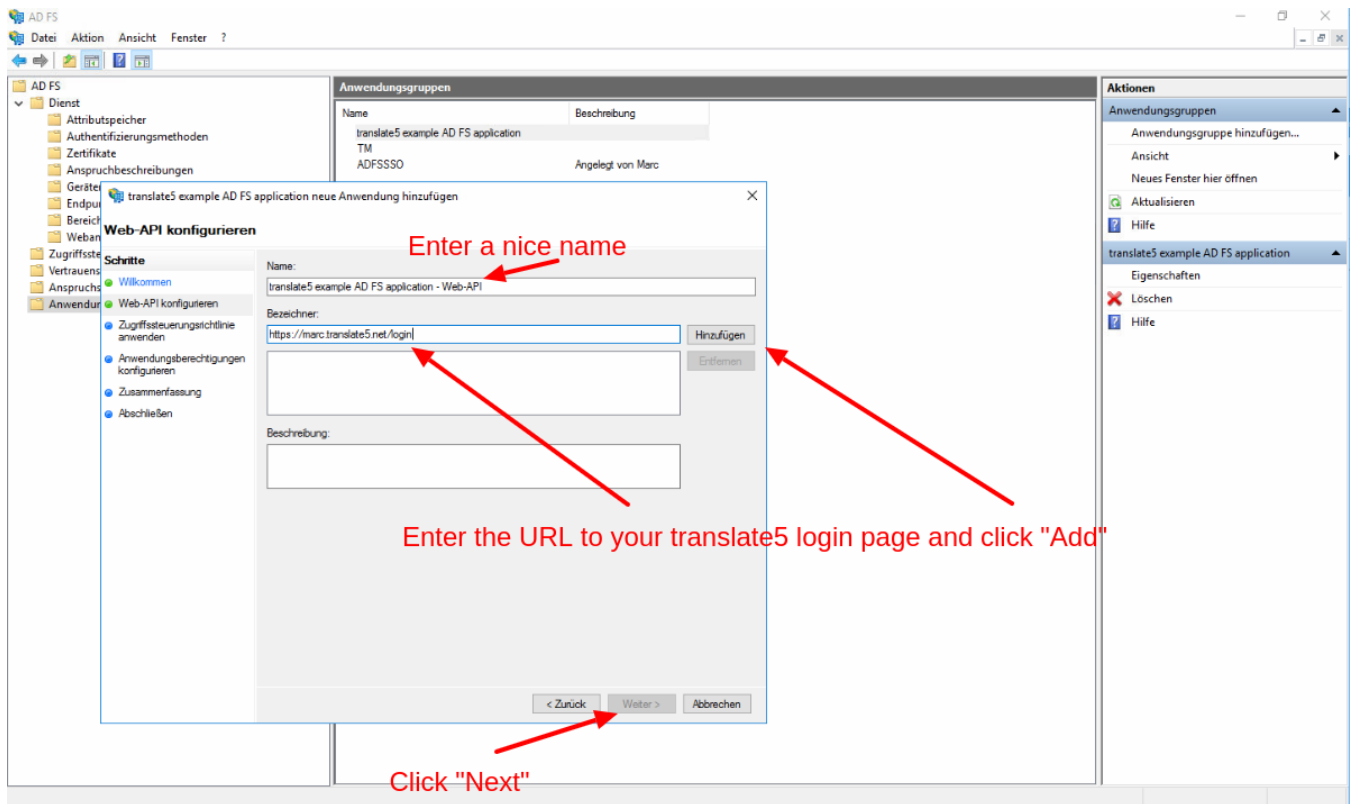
AD FS

Datei Aktion Ansicht Fenster ?

AD FS
Dienst
Attributspeicher
Authentifizierungsmethoden
Zertifikate
Anspruchbeschreibungen
Geräte
Endpu
Bereic
Weban
Zugriffsste
Vertrauens
Anspruchs
Anwendu

Anwendungsgruppen

| Name | Beschreibung |
|---|---|
| translate5 example AD FS application | |
| TM | |
| ADFSSSO | Angelegt von Marc |

Aktionen
Anwendungsgruppen
Anwendungsgruppe hinzufügen...
Ansicht
Neues Fenster hier öffnen
Aktualisieren
Hilfe
translate5 example AD FS application
Eigenschaften
Löschen
Hilfe

translate5 example AD FS application neue Anwendung hinzufügen

Web-API konfigurieren

Schritte
Willkommen
Web-API konfigurieren
Zugriffssteuerungsrichtlinie anwenden
Anwendungsberechtigungen konfigurieren
Zusammenfassung
Abschließen

Enter a nice name

Name:
translate5 example AD FS application - Web-API

Bezeichner:
https://marc.translate5.net/login
Hinzufügen
Entfernen

Beschreibung:

Enter the URL to your translate5 login page and click "Add"

< Zurück Weiter > Abbrechen

Click "Next"